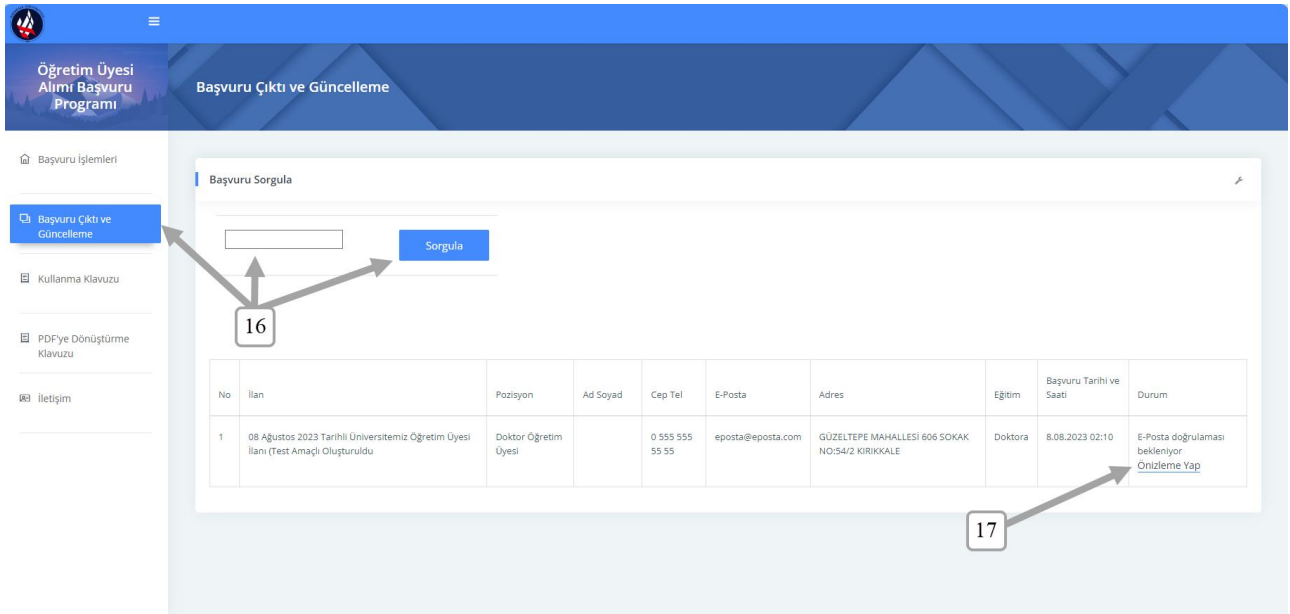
Öğretim Üyesi Alımı Başvuru Programı

Başvuru Çıktı ve Güncelleme

Başvuru İşlemleri

Başvuru Çıktı ve Güncelleme

Kullanma Klavuzu

PDF'ye Dönüştürme Klavuzu

İletişim

Başvuru Sorgula

Sorgula

16

| No | İlan | Pozisyon | Ad Soyad | Cep Tel | E-Posta | Adres | Eğitim | Başvuru Tarihi ve Saati | Durum |
|---|---|---|---|---|---|---|---|---|---|
| 1 | 08 Ağustos 2023 Tarihli Üniversitemiz Öğretim Üyesi İlanı (Test Amaçlı Oluşturuldu | Doktor Öğretim Üyesi | | 0 555 555 55 55 | eposta@eposta.com | GÜZELTEPE MAHALLESİ 606 SOKAK NO:54/2 KIRIKKALE | Doktora | 8.08.2023 02:10 | E-Posta doğrulaması bekleniyor Önizleme Yap |

17